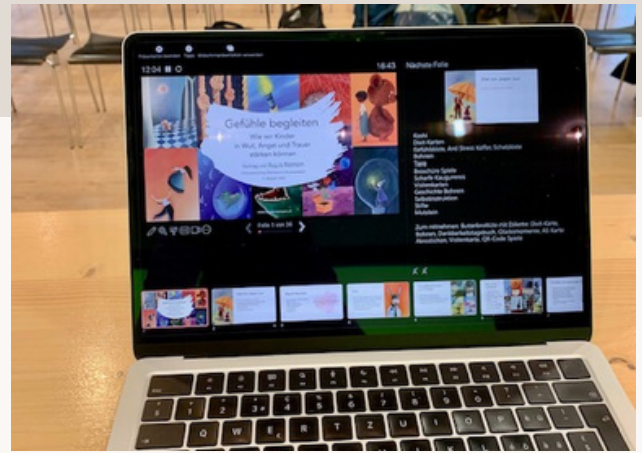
12:04

16:43

Nächste Folie

Gefühle begleiten

Wie wir Kindern in Wut, Angst und Trauer stärken können

Vortrag von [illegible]

Folie 1 von 36

Kiste
Dodi Karten
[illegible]
Bohnen
Tipp
Broschüre Spiele
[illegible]
Visitenkarten
Geschichte Bohnen
Selbstinstruktion
Stifte
Muscheln

Zum mitnehmen: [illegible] Dodi-Karte, Bohnen, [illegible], QR-Code Spiele